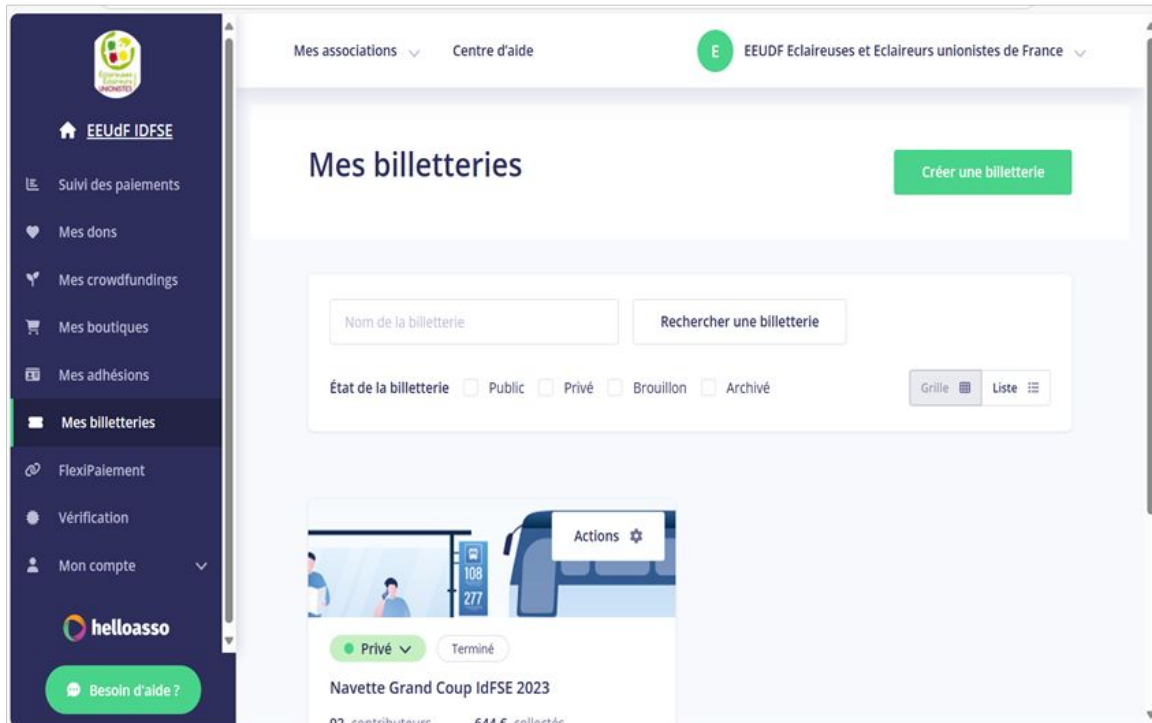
Eclaireuses Eclaireurs UNIONISTES

EEUdF IDFSE

Suivi des paiements

Mes dons

Mes crowdfundings

Mes boutiques

Mes adhésions

Mes billetteries

FlexiPaiement

Vérification

Mon compte

helloasso

Besoin d'aide ?

Mes associations

Centre d'aide

E

EEUDF Eclaireuses et Eclaireurs unionistes de France

Mes billetteries

Créer une billetterie

Nom de la billetterie

Rechercher une billetterie

État de la billetterie Public Privé Brouillon Archivé

Grille Liste

Actions

108

277

Privé

Terminé

Navette Grand Coup IdFSE 2023

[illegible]